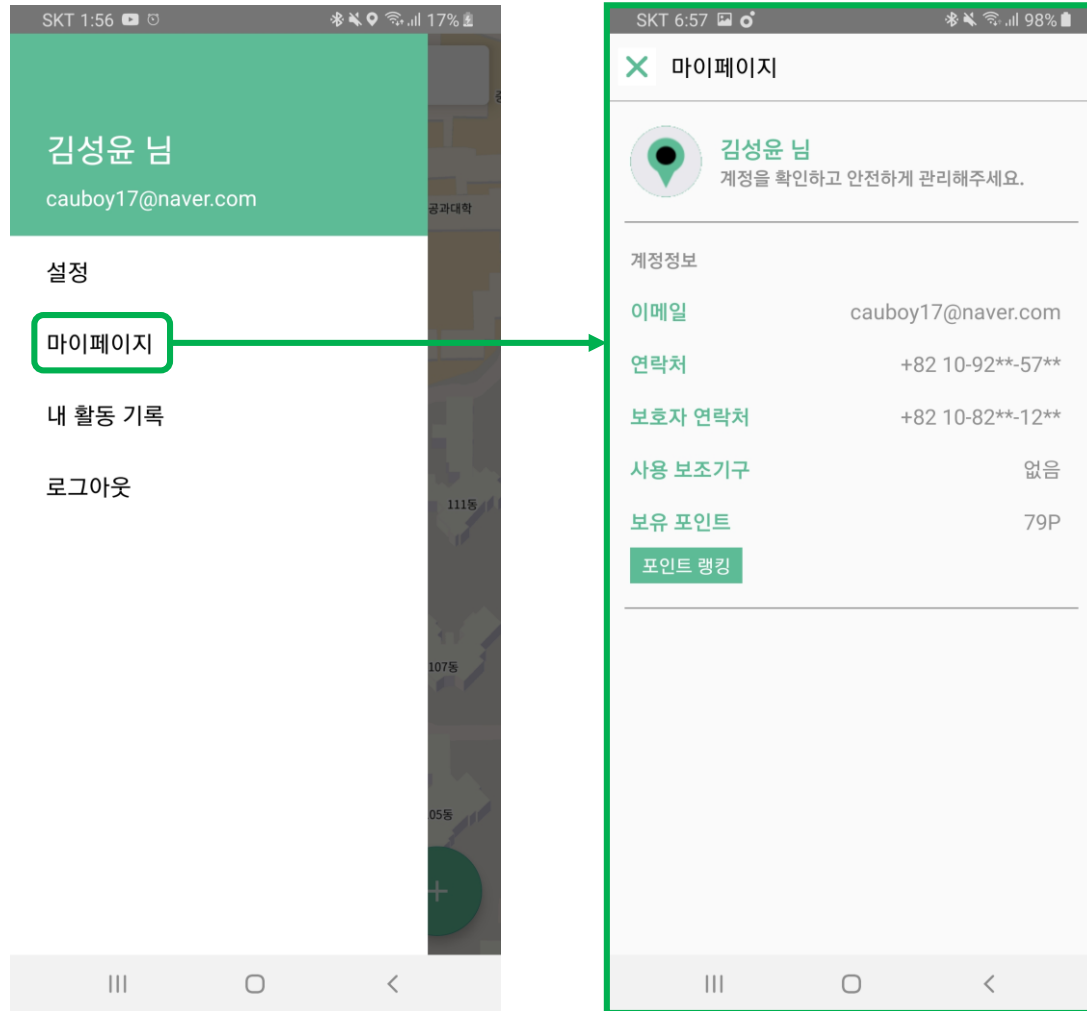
SKT 1:56 17%

김성윤 님
cauboy17@naver.com

설정
마이페이지
내 활동 기록
로그아웃

공과대학
111동
107동
105동

SKT 6:57 98%

마이페이지

김성윤 님
계정을 확인하고 안전하게 관리해주세요.

계정정보

| | |
|---|---|
| 이메일 | cauboy17@naver.com |
| 연락처 | +82 10-92**-57** |
| 보호자 연락처 | +82 10-82**-12** |
| 사용 보조기구 | 없음 |
| 보유 포인트 | 79P |

포인트 랭킹